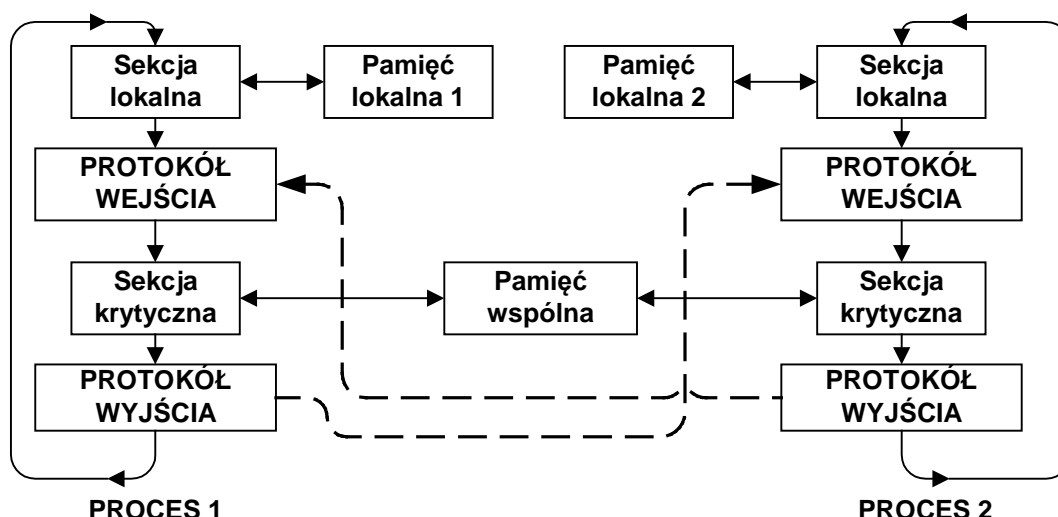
Sekcja lokalna

Pamięć lokalna 1

Pamięć lokalna 2

Sekcja lokalna

PROTOKÓŁ WEJŚCIA

PROTOKÓŁ WEJŚCIA

Sekcja krytyczna

Pamięć wspólna

Sekcja krytyczna

PROTOKÓŁ WYJŚCIA

PROTOKÓŁ WYJŚCIA

PROCES 1

PROCES 2